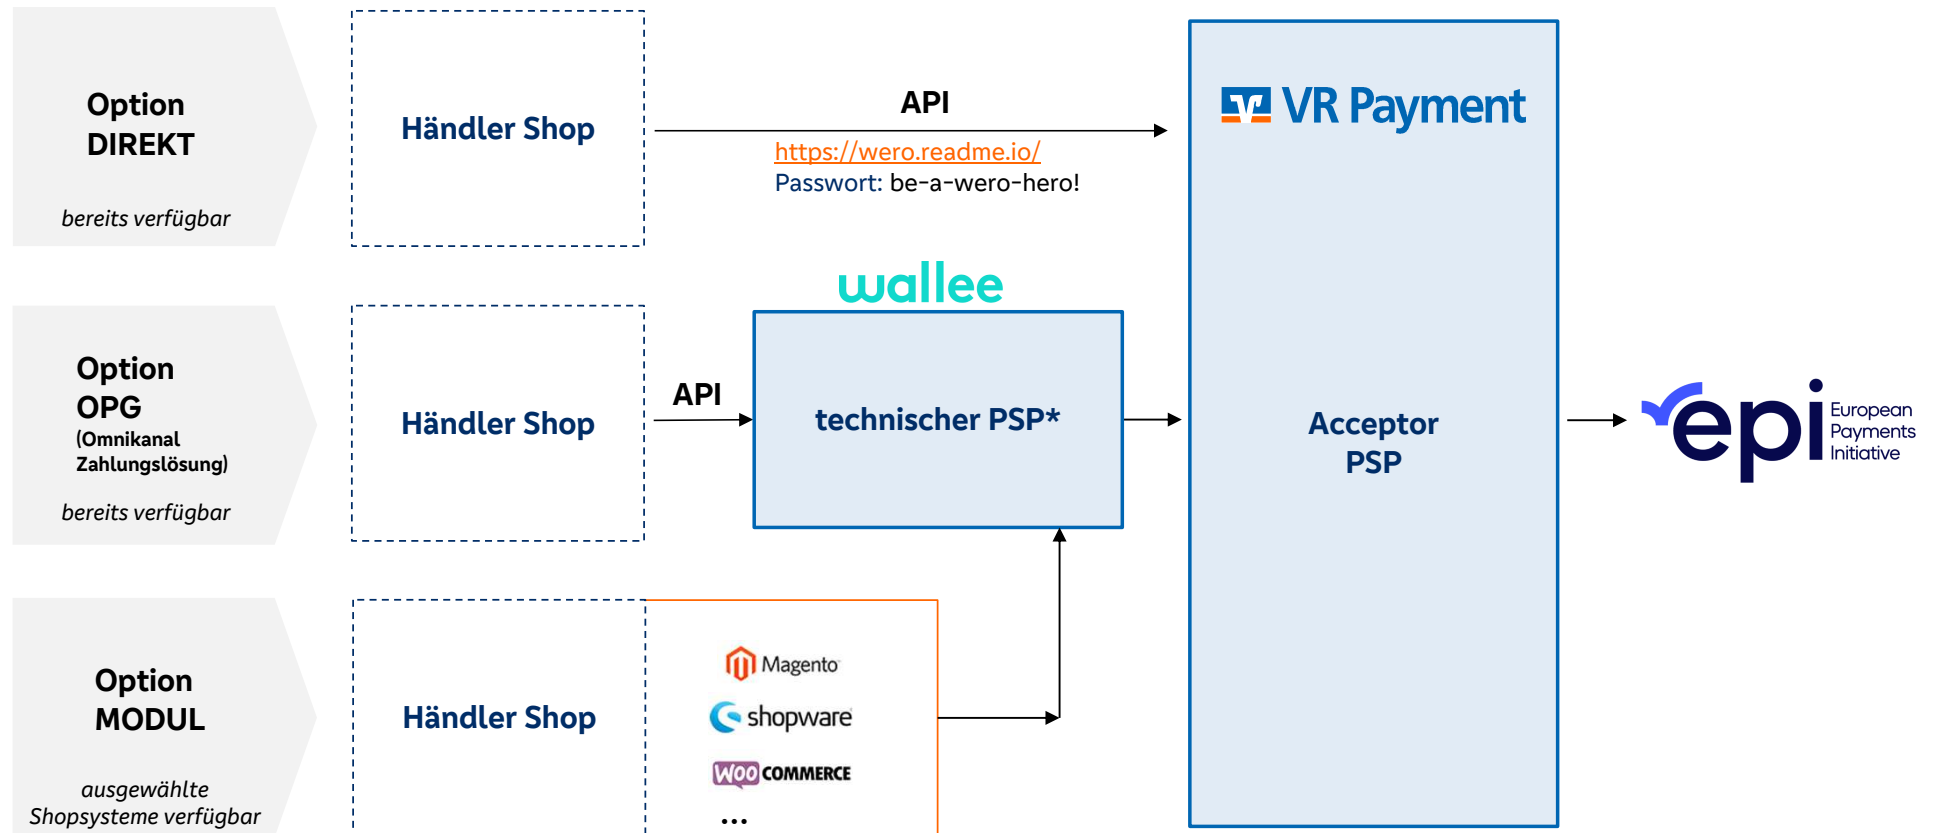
Option
DIREKT

bereits verfügbar

Händler Shop

API

https://wero.readme.io/
Passwort: be-a-wero-hero!

VR Payment

wallee

Option
OPG
(Omnikanal Zahlungslösung)

bereits verfügbar

Händler Shop

API

technischer PSP*

Acceptor
PSP

epi European Payments Initiative

Option
MODUL

ausgewählte Shopsysteme verfügbar

Händler Shop

Magento
shopware
WOO COMMERCE
...